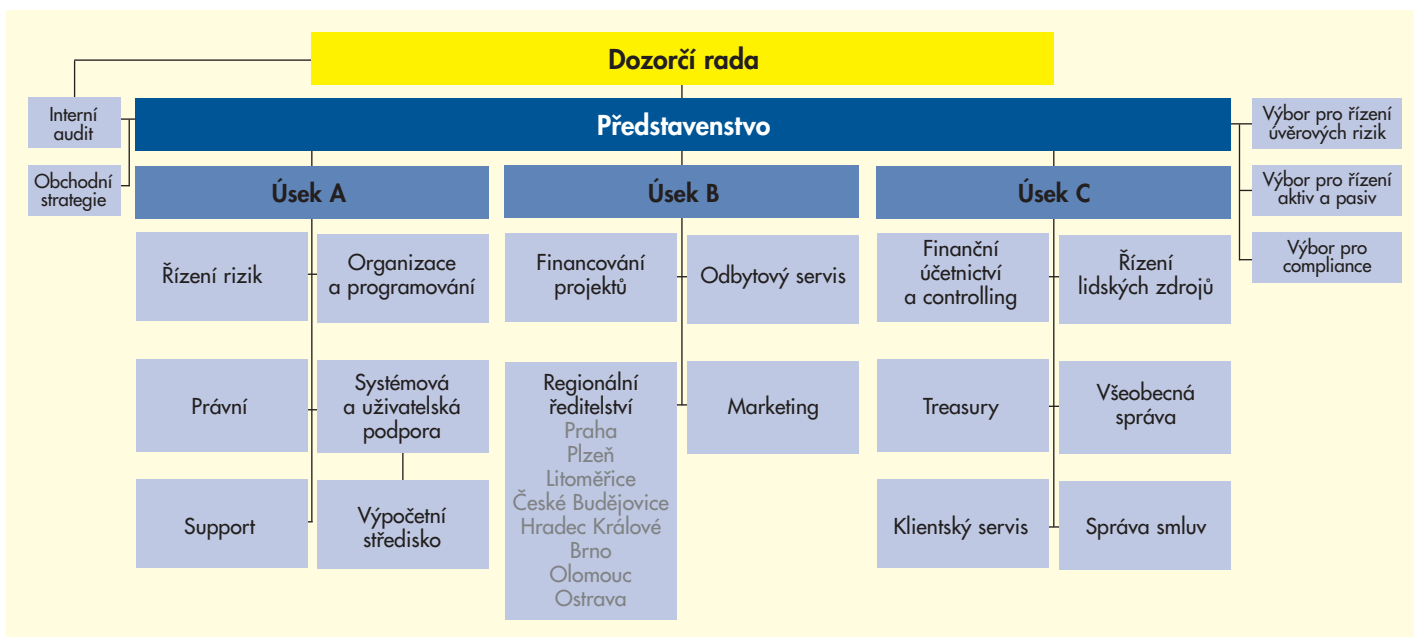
Dozorčí rada

Interní audit

Obchodní strategie

Představenstvo

Výbor pro řízení úvěrových rizik

Výbor pro řízení aktiv a pasiv

Výbor pro compliance

Úsek A

Řízení rizik

Organizace a programování

Právní

Systémová a uživatelská podpora

Support

Výpočetní středisko

Úsek B

Financování projektů

Odbytový servis

Regionální ředitelství
Praha
Plzeň
Litoměřice
České Budějovice
Hradec Králové
Brno
Olomouc
Ostrava

Marketing

Úsek C

Finanční účetnictví a controlling

Řízení lidských zdrojů

Treasury

Všeobecná správa

Klientský servis

Správa smluv